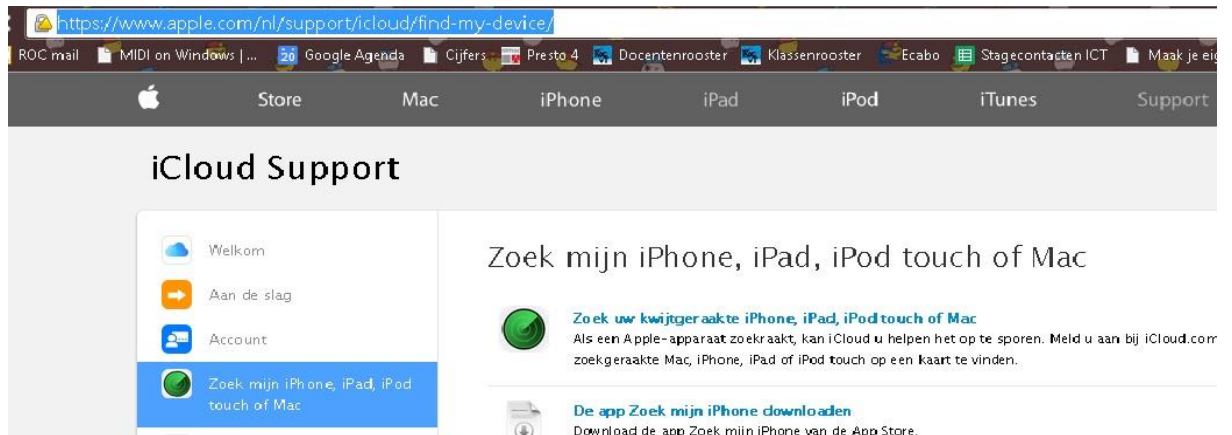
https://www.apple.com/nl/support/icloud/find-my-device/

ROC mail MIDI on Windows | ... 20 Google Agenda Cijfers Presto 4 Docentenrooster Klassenrooster Ecabo Stagecontacten ICT Maak je eig

Store Mac iPhone iPad iPod iTunes Support

iCloud Support

Welkom

Aan de slag

Account

Zoek mijn iPhone, iPad, iPod touch of Mac

Zoek mijn iPhone, iPad, iPod touch of Mac

Zoek uw kwijtgeraakte iPhone, iPad, iPod touch of Mac

Als een Apple-apparaat zoekraakt, kan iCloud u helpen het op te sporen. Meld u aan bij iCloud.com zoekgeraakte Mac, iPhone, iPad of iPod touch op een kaart te vinden.

De app Zoek mijn iPhone downloaden

Download de app Zoek mijn iPhone van de App Store.